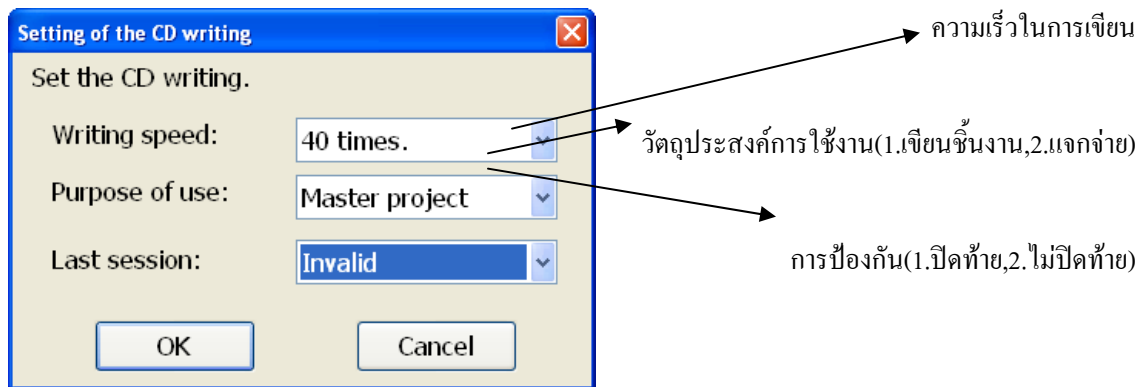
Setting of the CD writing

Set the CD writing.

Writing speed: 40 times.

Purpose of use: Master project

Last session: Invalid

OK

Cancel

ความเร็วในการเขียน

วัตถุประสงค์การใช้งาน(1.เขียนชิ้นงาน,2.แจกจ่าย)

การป้องกัน(1.ปิดท้าย,2.ไม่ปิดท้าย)